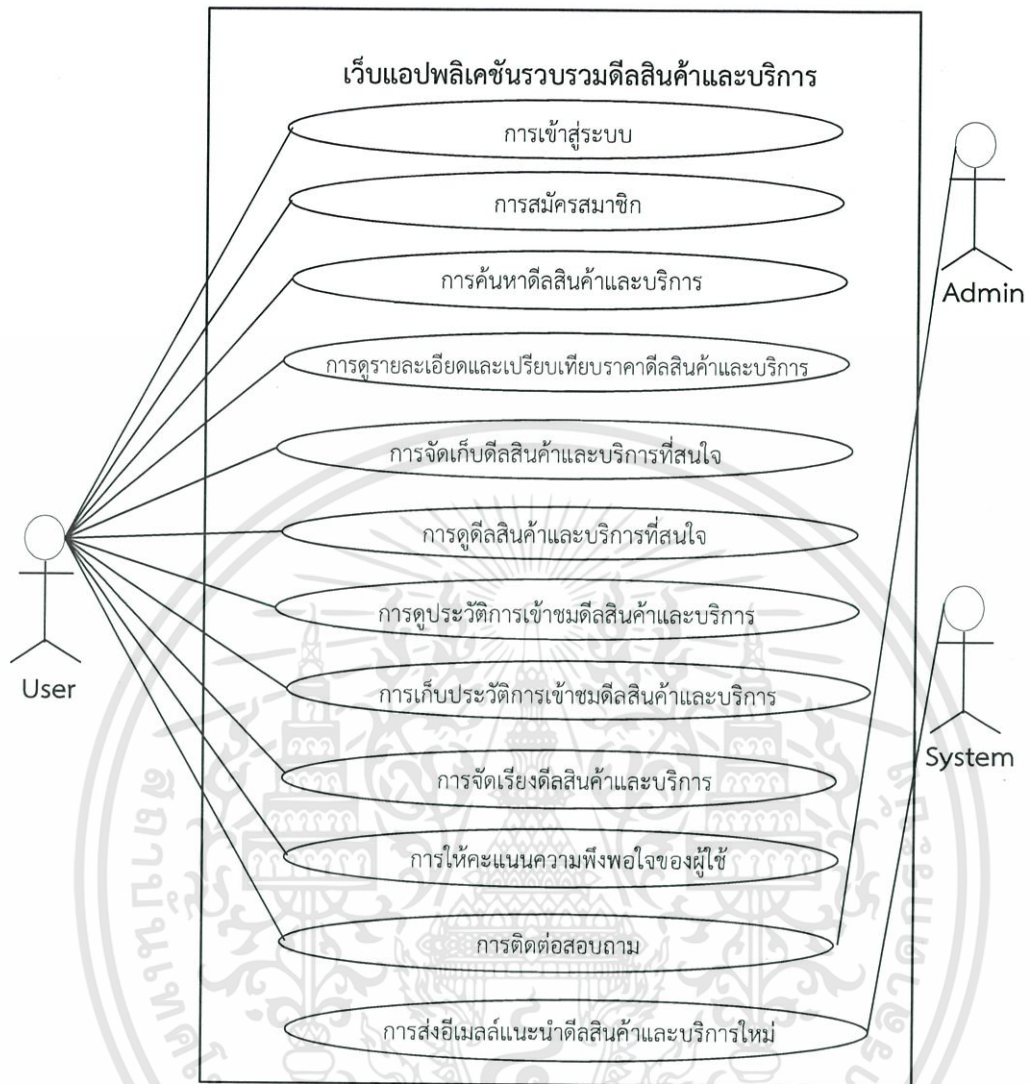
เว็บแอปพลิเคชันรวบรวมดีลสินค้าและบริการ

การเข้าสู่ระบบ

การสมัครสมาชิก

การค้นหาดีลสินค้าและบริการ

การดูรายละเอียดและเปรียบเทียบราคาดีลสินค้าและบริการ

การจัดเก็บดีลสินค้าและบริการที่สนใจ

การดูดีลสินค้าและบริการที่สนใจ

การดูประวัติการเข้าชมดีลสินค้าและบริการ

การเก็บประวัติการเข้าชมดีลสินค้าและบริการ

การจัดเรียงดีลสินค้าและบริการ

การให้คะแนนความพึงพอใจของผู้ใช้

การติดต่อสอบถาม

การส่งอีเมลล์แนะนำดีลสินค้าและบริการใหม่

User

Admin

System